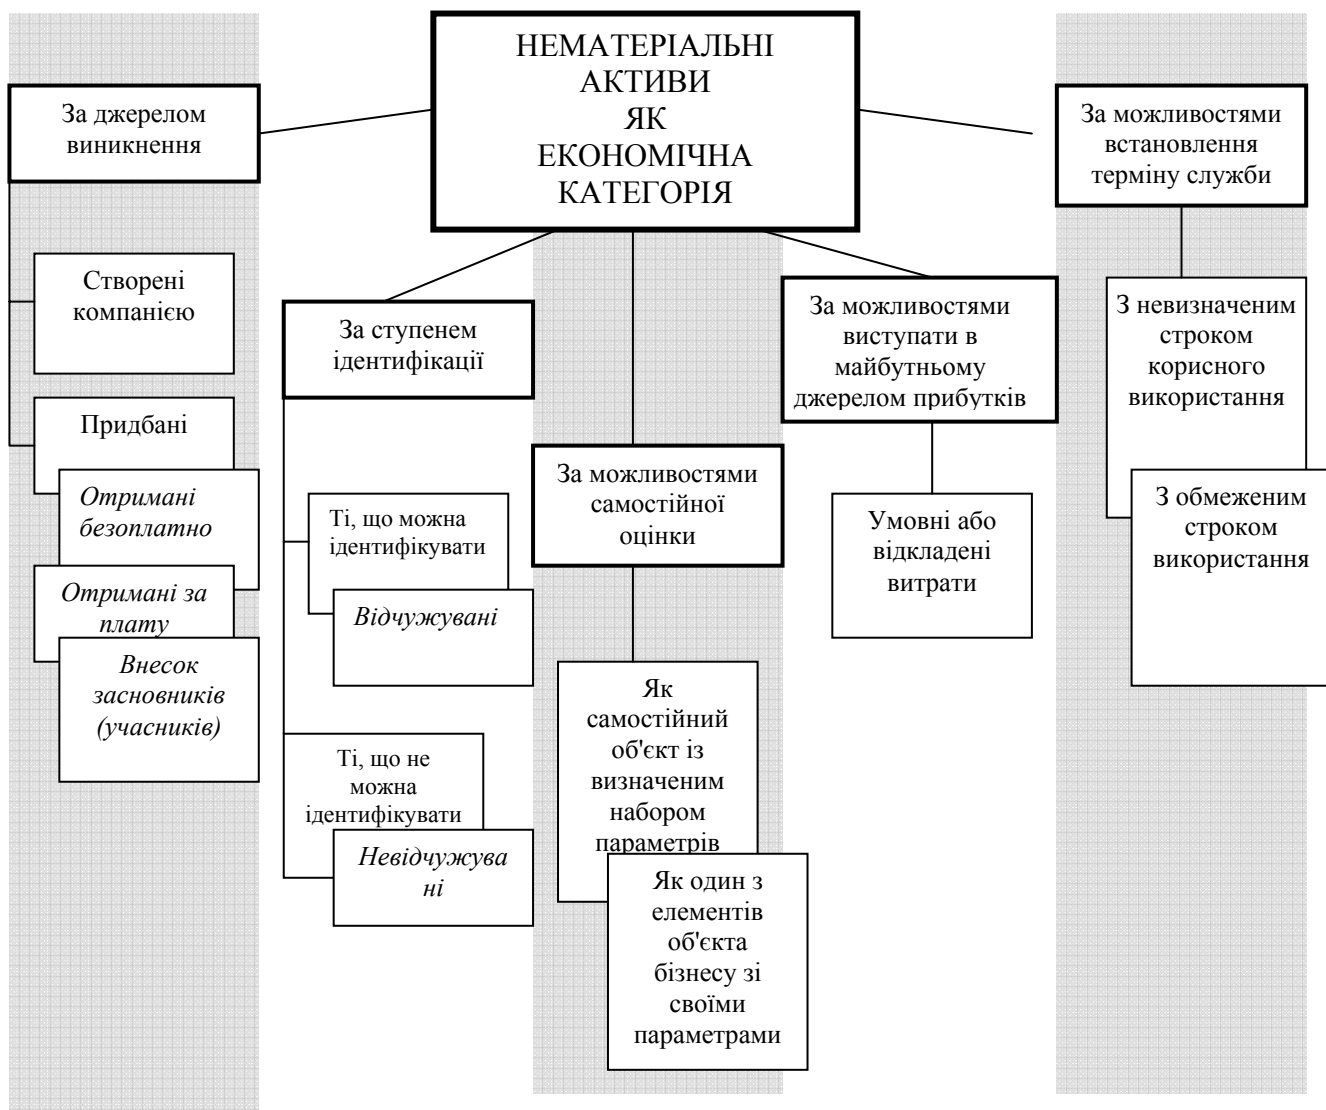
НЕМАТЕРІАЛЬНІ АКТИВИ ЯК ЕКОНОМІЧНА КАТЕГОРІЯ

За джерелом виникнення

Створені компанією

Придбані

Отримані безоплатно

Отримані за плату

Внесок засновників (учасників)

За ступенем ідентифікації

Ті, що можна ідентифікувати

Відчужувані

Ті, що не можна ідентифікувати

Невідчужувані

За можливостями самостійної оцінки

Як самостійний об'єкт із визначеним набором параметрів

Як один з елементів об'єкта бізнесу зі своїми параметрами

За можливостями виступати в майбутньому джерелом прибутків

Умовні або відкладені витрати

За можливостями встановлення терміну служби

З невизначеним строком корисного використання

З обмеженим строком використання